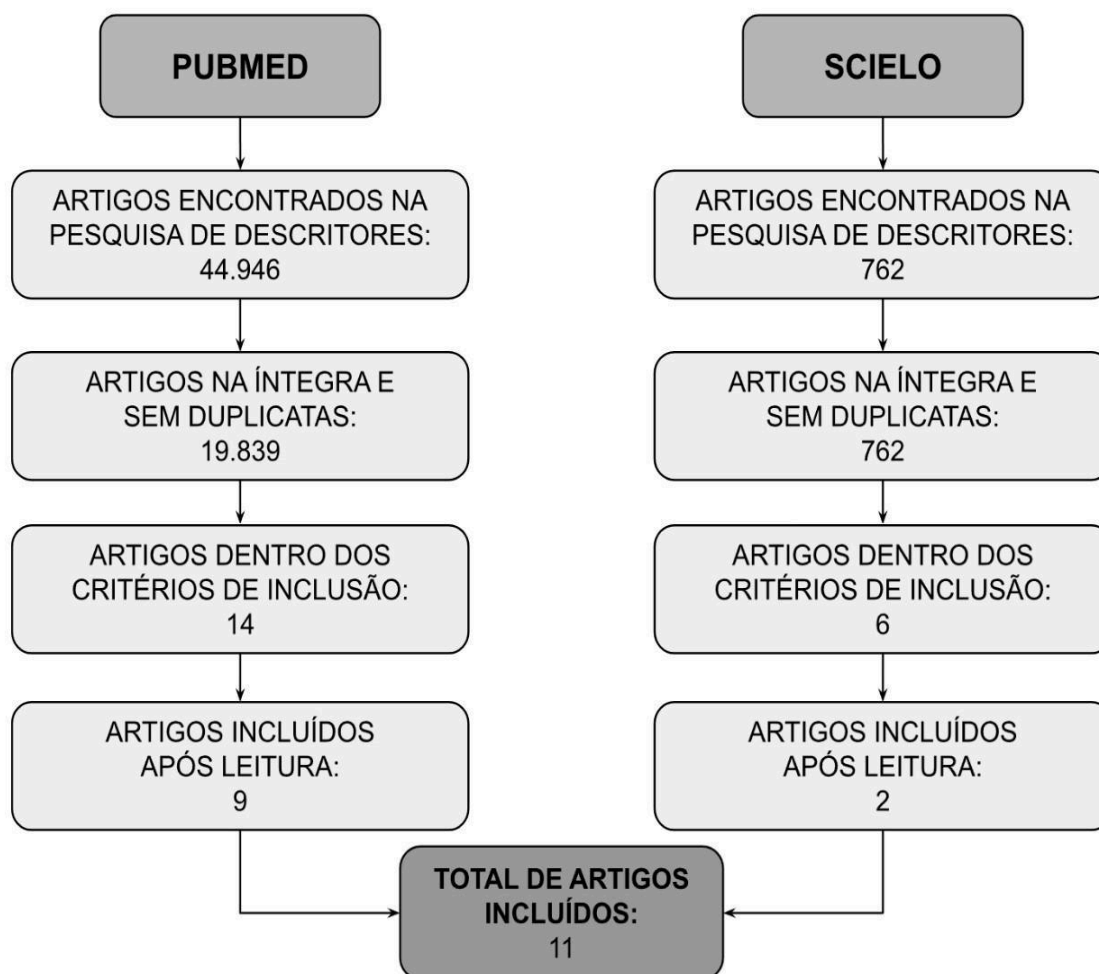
PUBMED

ARTIGOS ENCONTRADOS NA PESQUISA DE DESCRITORES: 44.946

ARTIGOS NA ÍNTEGRA E SEM DUPLICATAS: 19.839

ARTIGOS DENTRO DOS CRITÉRIOS DE INCLUSÃO: 14

ARTIGOS INCLUÍDOS APÓS LEITURA: 9

SCIELO

ARTIGOS ENCONTRADOS NA PESQUISA DE DESCRITORES: 762

ARTIGOS NA ÍNTEGRA E SEM DUPLICATAS: 762

ARTIGOS DENTRO DOS CRITÉRIOS DE INCLUSÃO: 6

ARTIGOS INCLUÍDOS APÓS LEITURA: 2

TOTAL DE ARTIGOS INCLUÍDOS: 11